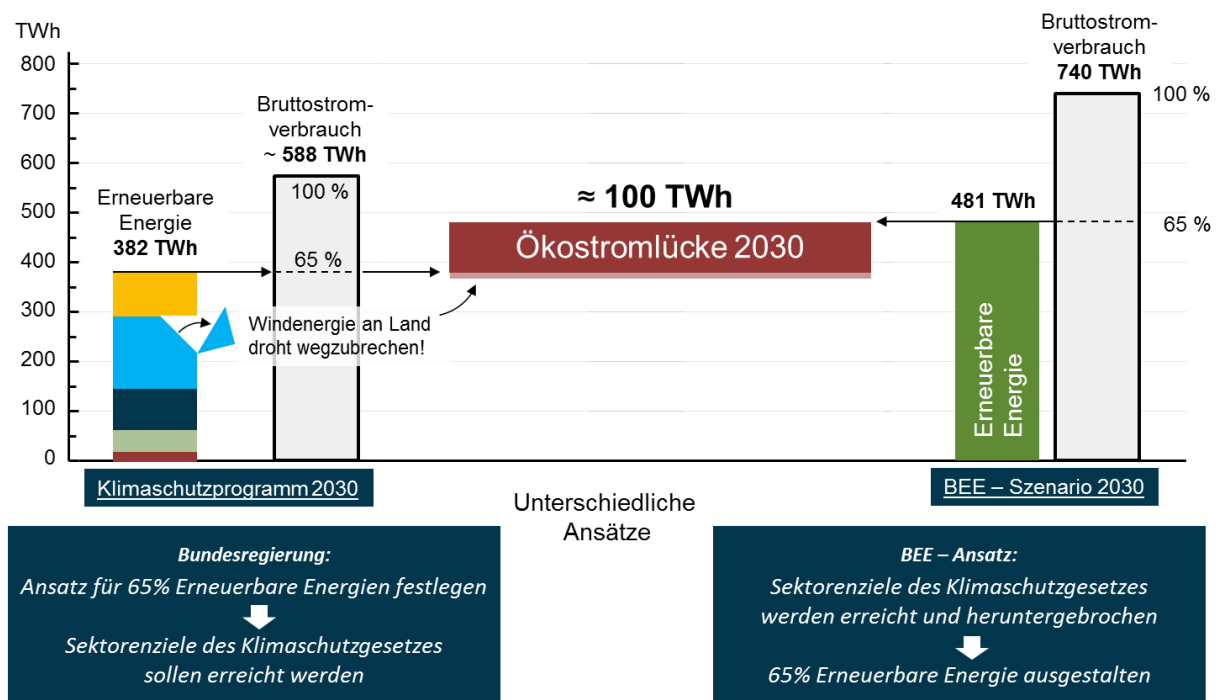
TWh
800
700
600
500
400
300
200
100
0

Bruttostromverbrauch
~ **588 TWh**
100 %
65 %

Erneuerbare Energie
**382 TWh**

Windenergie an Land droht wegzubrechen!

≈ 100 TWh
Ökostromlücke 2030

Bruttostromverbrauch
**740 TWh**
100 %
481 TWh
65 %
Erneuerbare Energie

Klimaschutzprogramm 2030

Unterschiedliche Ansätze

BEE – Szenario 2030

*Bundesregierung:*
*Ansatz für 65% Erneuerbare Energien festlegen*
*Sektorenziele des Klimaschutzgesetzes sollen erreicht werden*

*BEE – Ansatz:*
*Sektorenziele des Klimaschutzgesetzes werden erreicht und heruntergebrochen*
*65% Erneuerbare Energie ausgestalten*